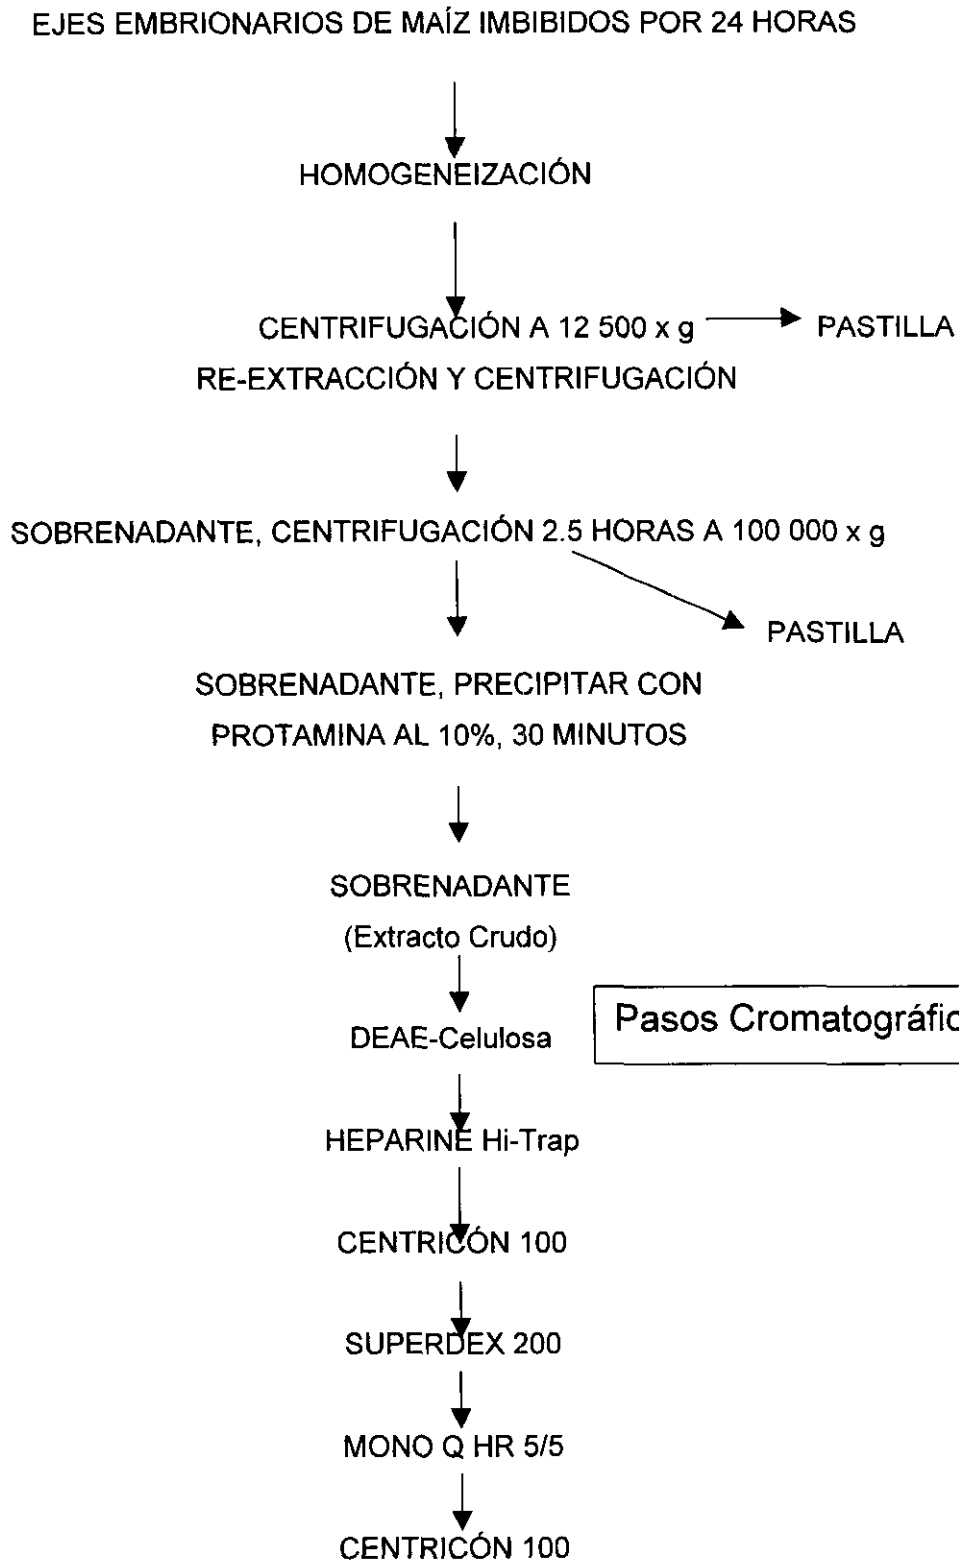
EJES EMBRIONARIOS DE MAÍZ IMBIBIDOS POR 24 HORAS

HOMOGENEIZACIÓN

CENTRIFUGACIÓN A 12 500 x g → PASTILLA
RE-EXTRACCIÓN Y CENTRIFUGACIÓN

SOBRENADANTE, CENTRIFUGACIÓN 2.5 HORAS A 100 000 x g

PASTILLA

SOBRENADANTE, PRECIPITAR CON PROTAMINA AL 10%, 30 MINUTOS

SOBRENADANTE
(Extracto Crudo)

DEAE-Celulosa

Pasos Cromatográfic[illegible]

HEPARINE Hi-Trap

CENTRICÓN 100

SUPERDEX 200

MONO Q HR 5/5

CENTRICÓN 100